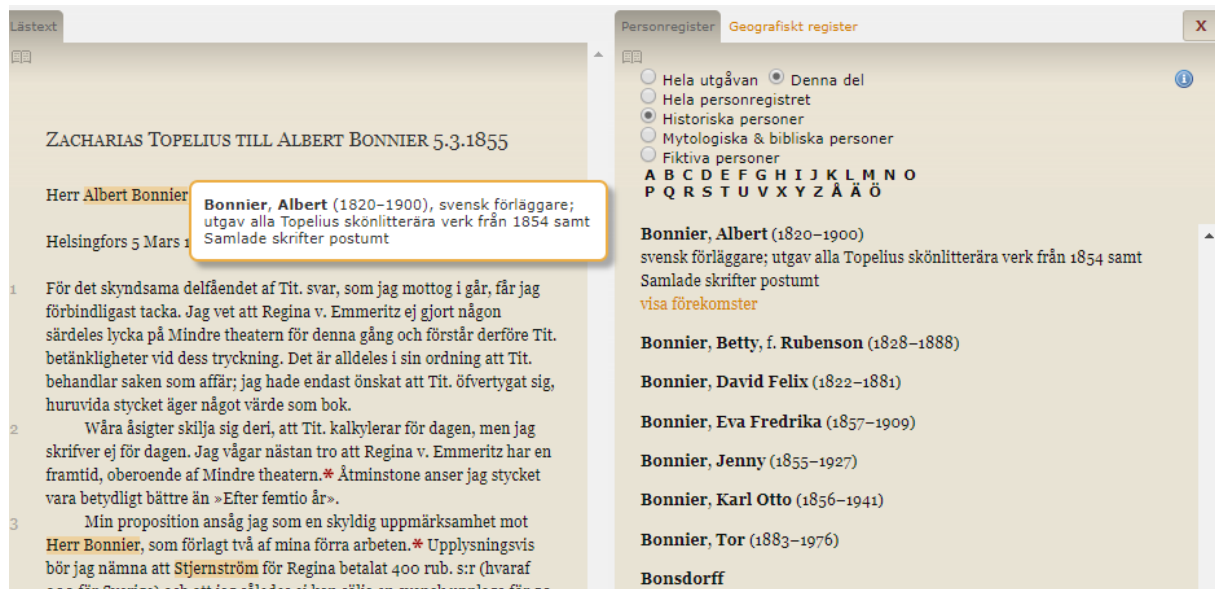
Lästext

Zacharias Topelius till Albert Bonnier 5.3.1855

Herr Albert Bonnier

**Bonnier**, **Albert** (1820–1900), svensk förläggare; utgav alla Topelius skönlitterära verk från 1854 samt Samlade skrifter postumt

Helsingfors 5 Mars 1

1 För det skyndsama delfåendet af Tit. svar, som jag mottog i går, får jag förbindligast tacka. Jag vet att Regina v. Emmeritz ej gjort någon särdeles lycka på Mindre theatern för denna gång och förstår derföre Tit. betänkligheter vid dess tryckning. Det är alldeles i sin ordning att Tit. behandlar saken som affär; jag hade endast önskat att Tit. öfvertygat sig, huruvida stycket äger något värde som bok.

2 Våra åsigter skilja sig deri, att Tit. kalkylerar för dagen, men jag skrifver ej för dagen. Jag vågar nästan tro att Regina v. Emmeritz har en framtid, oberoende af Mindre theatern.* Åtminstone anser jag stycket vara betydligt bättre än »Efter femtio år».

3 Min proposition ansåg jag som en skyldig uppmärksamhet mot Herr Bonnier, som förlagt två af mina förra arbeten.* Upplysningsvis bör jag nämna att Stjernström för Regina betalat 400 rub. s:r (hvaraf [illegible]

Personregister Geografiskt register X

Hela utgåvan Denna del
Hela personregistret
Historiska personer
Mytologiska & bibliska personer
Fiktiva personer
A B C D E F G H I J K L M N O
P Q R S T U V X Y Z Å Ä Ö

**Bonnier, Albert** (1820–1900)
svensk förläggare; utgav alla Topelius skönlitterära verk från 1854 samt Samlade skrifter postumt
visa förekomster

**Bonnier, Betty**, f. **Rubenson** (1828–1888)

**Bonnier, David Felix** (1822–1881)

**Bonnier, Eva Fredrika** (1857–1909)

**Bonnier, Jenny** (1855–1927)

**Bonnier, Karl Otto** (1856–1941)

**Bonnier, Tor** (1883–1976)

**Bonsdorff**